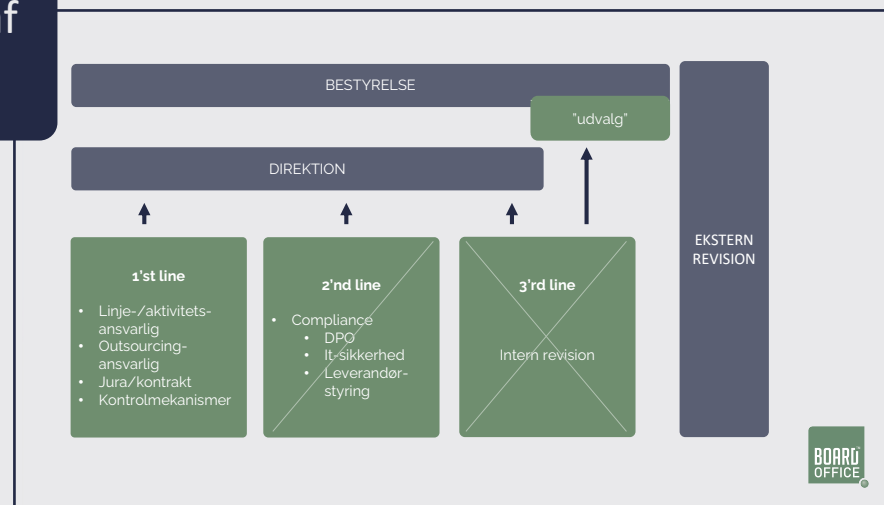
f

BESTYRELSE

"udvalg"

DIREKTION

EKSTERN REVISION

1'st line

- Linje-/aktivitetsansvarlig
- Outsourcingansvarlig
- Jura/kontrakt
- Kontrolmekanismer

2'nd line

- Compliance
  - DPO
  - It-sikkerhed
  - Leverandørstyring

3'rd line

Intern revision

BOARD OFFICE